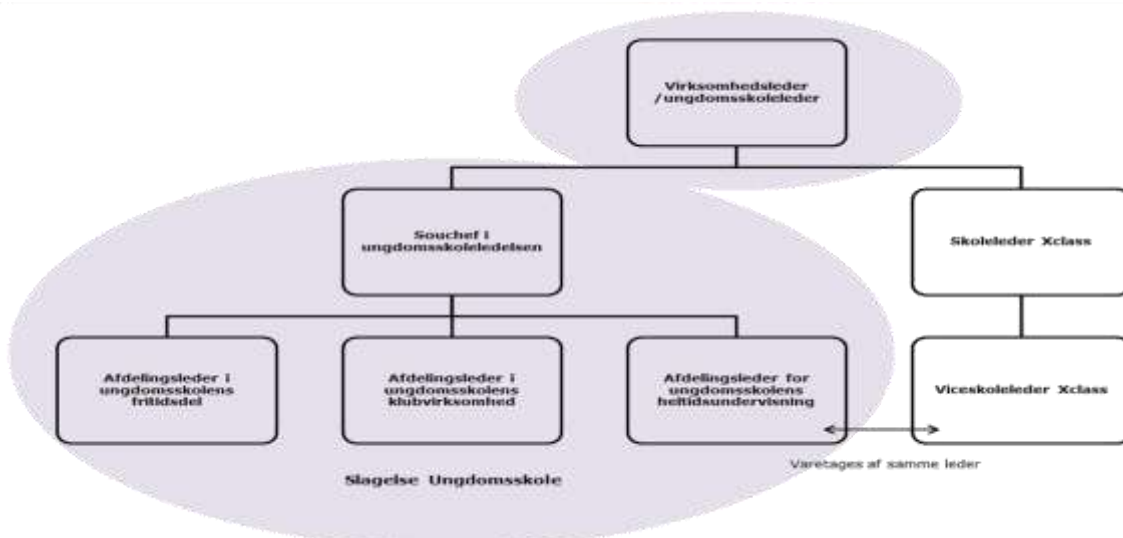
Virksomhedsleder /ungdomsskoleleder

Souchef i ungdomsskoleledelsen

Skoleleder Xclass

Afdelingsleder i ungdomsskolens fritidsdel

Afdelingsleder i ungdomsskolens klubvirksomhed

Afdelingsleder for ungdomsskolens heltidsundervisning

Viceskoleleder Xclass

Varetages af samme leder

Slagelse Ungdomsskole